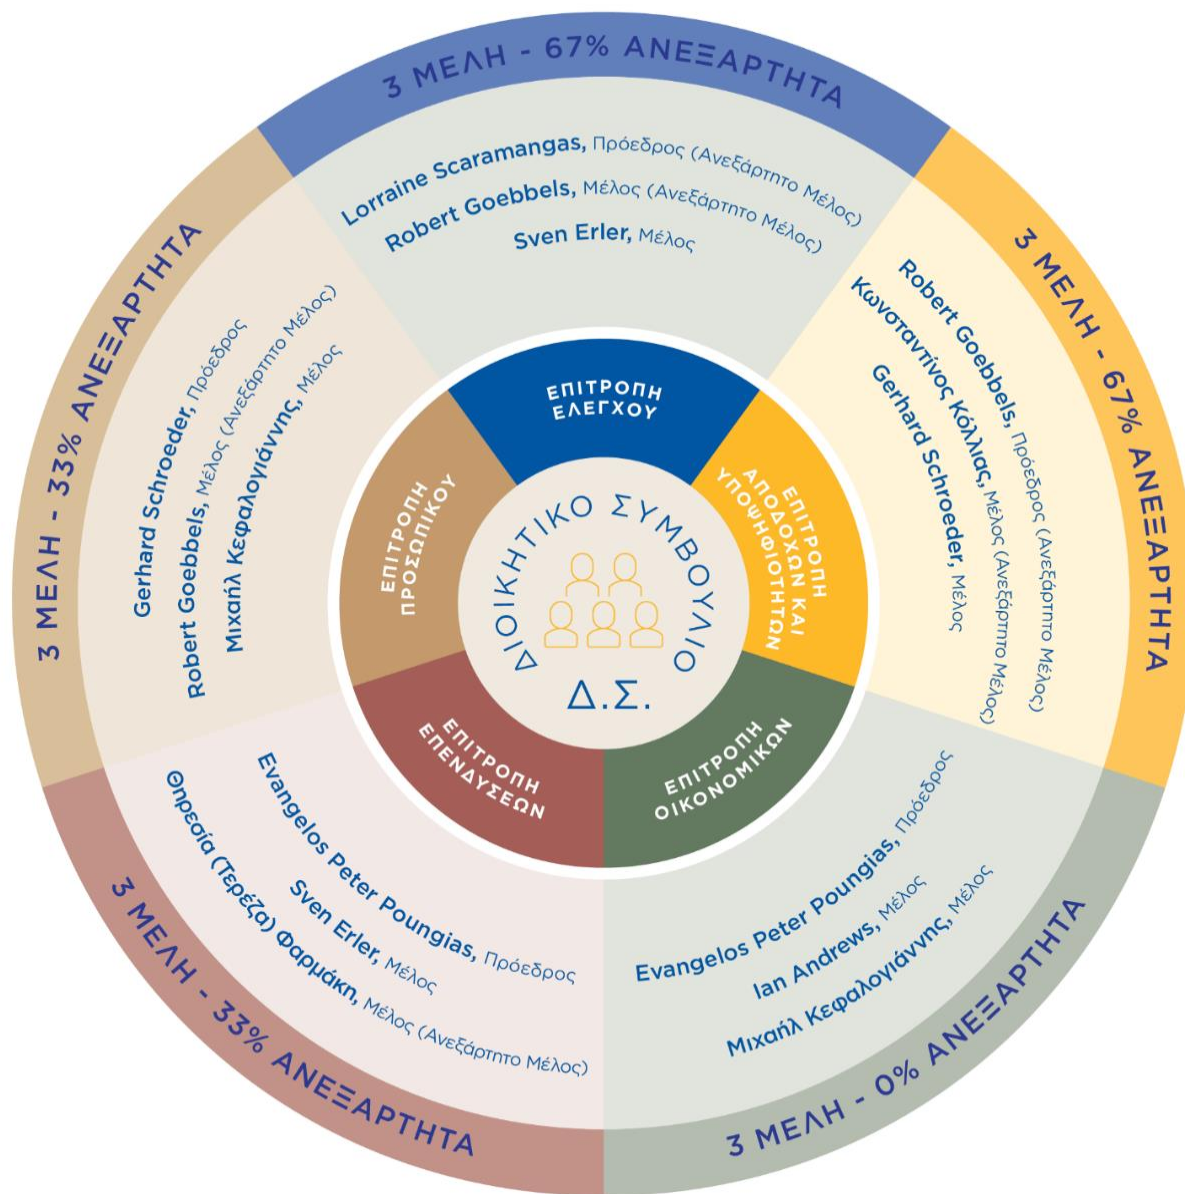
ΔΙΟΙΚΗΤΙΚΟ ΣΥΜΒΟΥΛΙΟ
Δ.Σ.

ΕΠΙΤΡΟΠΗ ΕΛΕΓΧΟΥ

3 ΜΕΛΗ - 67% ΑΝΕΞΑΡΤΗΤΑ

Lorraine Scaramangas, Πρόεδρος (Ανεξάρτητο Μέλος)
Robert Goebbels, Μέλος (Ανεξάρτητο Μέλος)
Sven Erler, Μέλος

ΕΠΙΤΡΟΠΗ ΑΠΟΔΟΧΩΝ ΚΑΙ ΥΠΟΨΗΦΙΟΤΗΤΩΝ

3 ΜΕΛΗ - 67% ΑΝΕΞΑΡΤΗΤΑ

Robert Goebbels, Πρόεδρος (Ανεξάρτητο Μέλος)
Κωνσταντίνος Κόλλιας, Μέλος (Ανεξάρτητο Μέλος)
Gerhard Schroeder, Μέλος

ΕΠΙΤΡΟΠΗ ΟΙΚΟΝΟΜΙΚΩΝ

3 ΜΕΛΗ - 0% ΑΝΕΞΑΡΤΗΤΑ

Evangelos Peter Poungias, Πρόεδρος
Ian Andrews, Μέλος
Μιχαήλ Κεφαλογιάννης, Μέλος

ΕΠΙΤΡΟΠΗ ΕΠΕΝΔΥΣΕΩΝ

3 ΜΕΛΗ - 33% ΑΝΕΞΑΡΤΗΤΑ

Evangelos Peter Poungias, Πρόεδρος
Sven Erler, Μέλος
Θηρεσία (Τερέζα) Φαρμάκη, Μέλος (Ανεξάρτητο Μέλος)

ΕΠΙΤΡΟΠΗ ΠΡΟΣΩΠΙΚΟΥ

3 ΜΕΛΗ - 33% ΑΝΕΞΑΡΤΗΤΑ

Gerhard Schroeder, Πρόεδρος
Robert Goebbels, Μέλος (Ανεξάρτητο Μέλος)
Μιχαήλ Κεφαλογιάννης, Μέλος